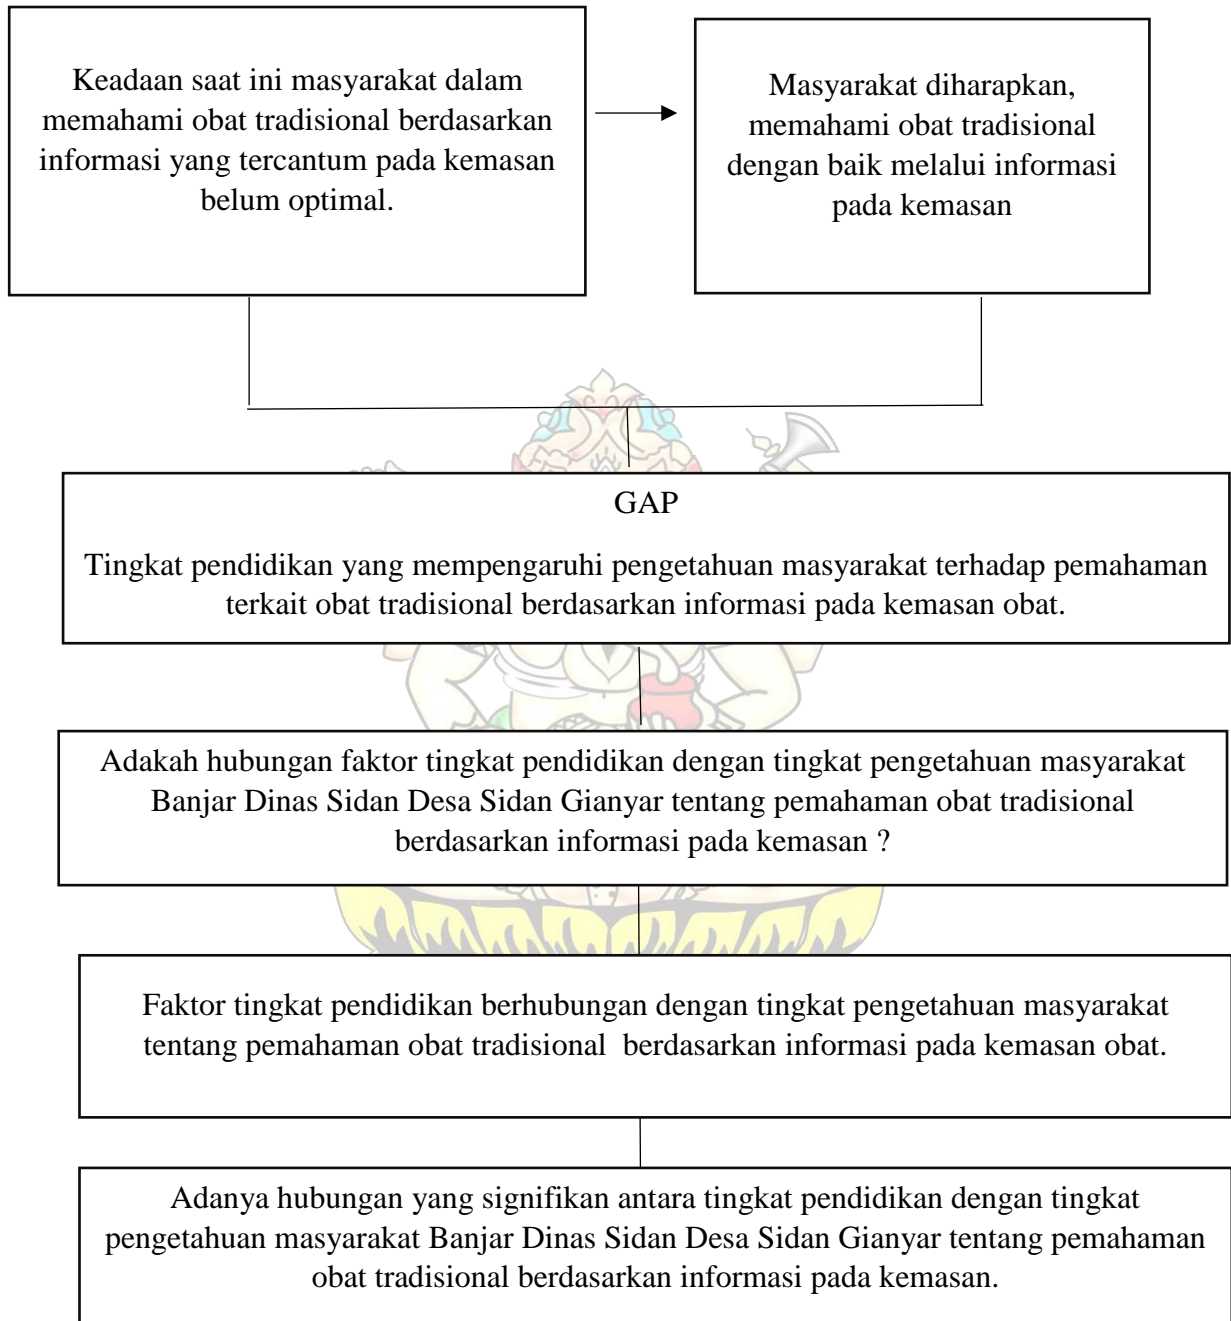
Keadaan saat ini masyarakat dalam memahami obat tradisional berdasarkan informasi yang tercantum pada kemasan belum optimal.

Masyarakat diharapkan, memahami obat tradisional dengan baik melalui informasi pada kemasan

GAP

Tingkat pendidikan yang mempengaruhi pengetahuan masyarakat terhadap pemahaman terkait obat tradisional berdasarkan informasi pada kemasan obat.

Adakah hubungan faktor tingkat pendidikan dengan tingkat pengetahuan masyarakat Banjar Dinas Sidan Desa Sidan Gianyar tentang pemahaman obat tradisional berdasarkan informasi pada kemasan ?

Faktor tingkat pendidikan berhubungan dengan tingkat pengetahuan masyarakat tentang pemahaman obat tradisional berdasarkan informasi pada kemasan obat.

Adanya hubungan yang signifikan antara tingkat pendidikan dengan tingkat pengetahuan masyarakat Banjar Dinas Sidan Desa Sidan Gianyar tentang pemahaman obat tradisional berdasarkan informasi pada kemasan.